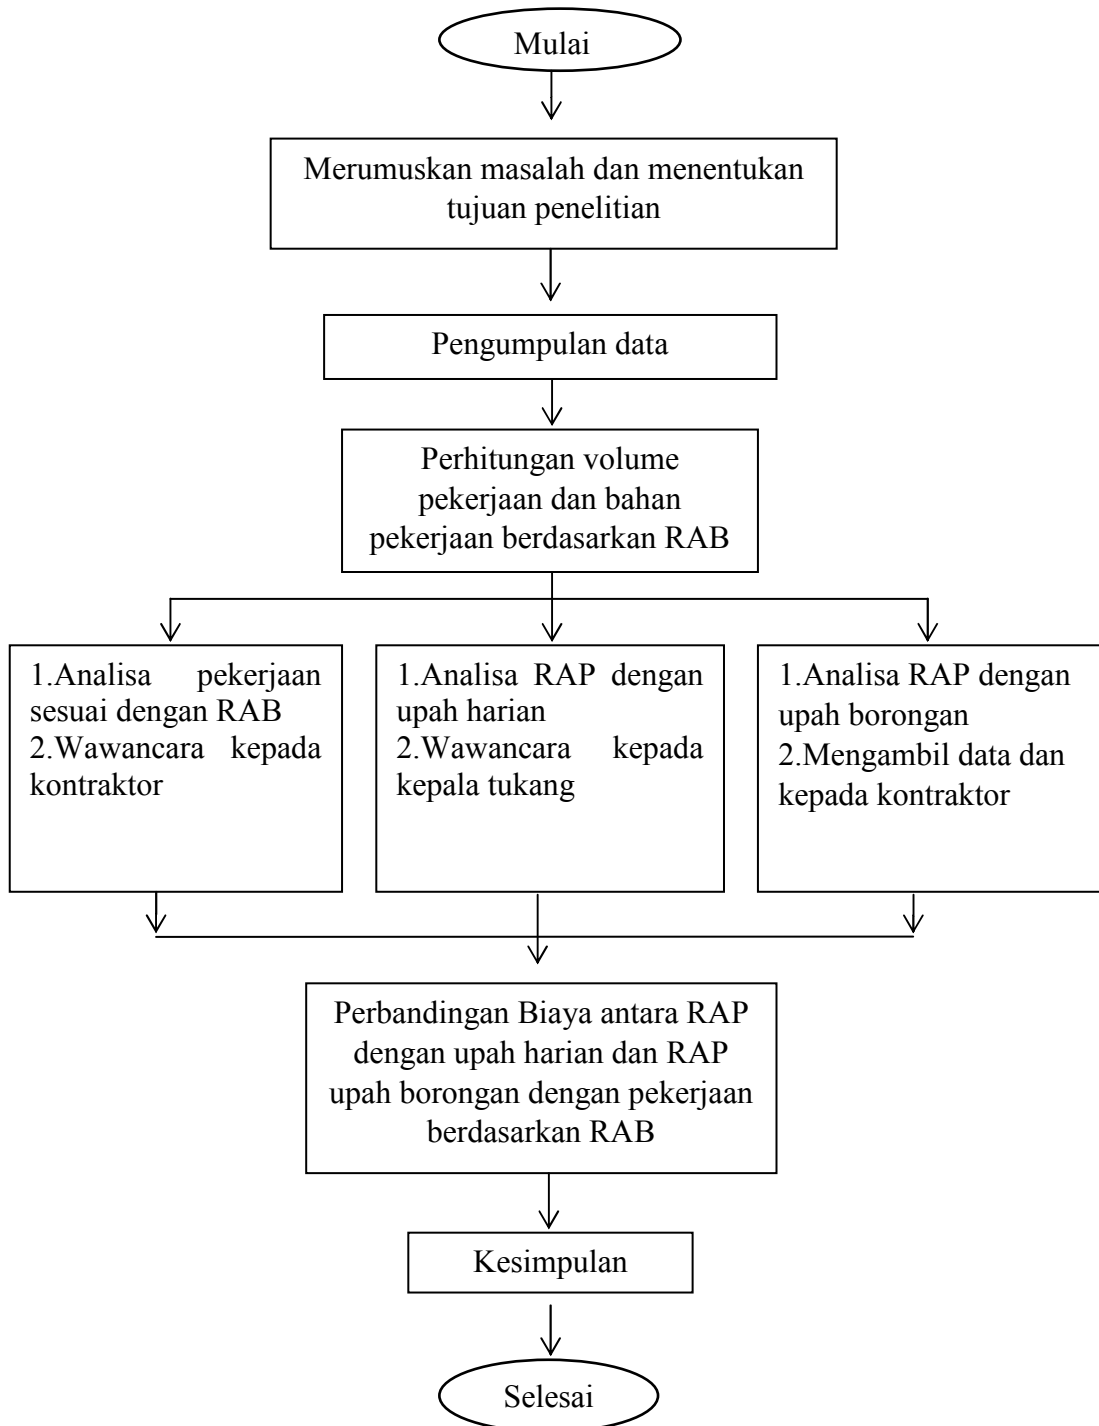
Mulai

Merumuskan masalah dan menentukan tujuan penelitian

Pengumpulan data

Perhitungan volume pekerjaan dan bahan pekerjaan berdasarkan RAB

1.Analisa pekerjaan sesuai dengan RAB
2.Wawancara kepada kontraktor

1.Analisa RAP dengan upah harian
2.Wawancara kepada kepala tukang

1.Analisa RAP dengan upah borongan
2.Mengambil data dan kepada kontraktor

Perbandingan Biaya antara RAP dengan upah harian dan RAP upah borongan dengan pekerjaan berdasarkan RAB

Kesimpulan

Selesai